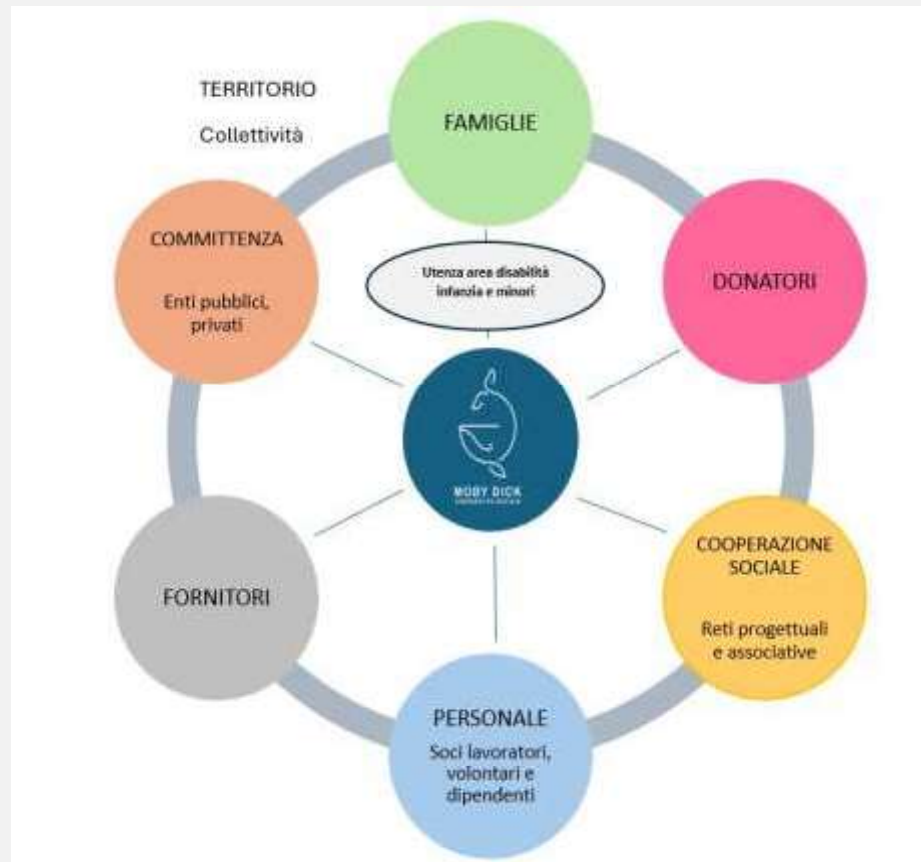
TERRITORIO

Collettività

FAMIGLIE

COMMITTENZA

Enti pubblici, privati

Utenza area disabilità infanzia e minori

DONATORI

MOBY DICK

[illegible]

COOPERAZIONE SOCIALE

Reti progettuali e associative

FORNITORI

PERSONALE

Soci lavoratori, volontari e dipendenti